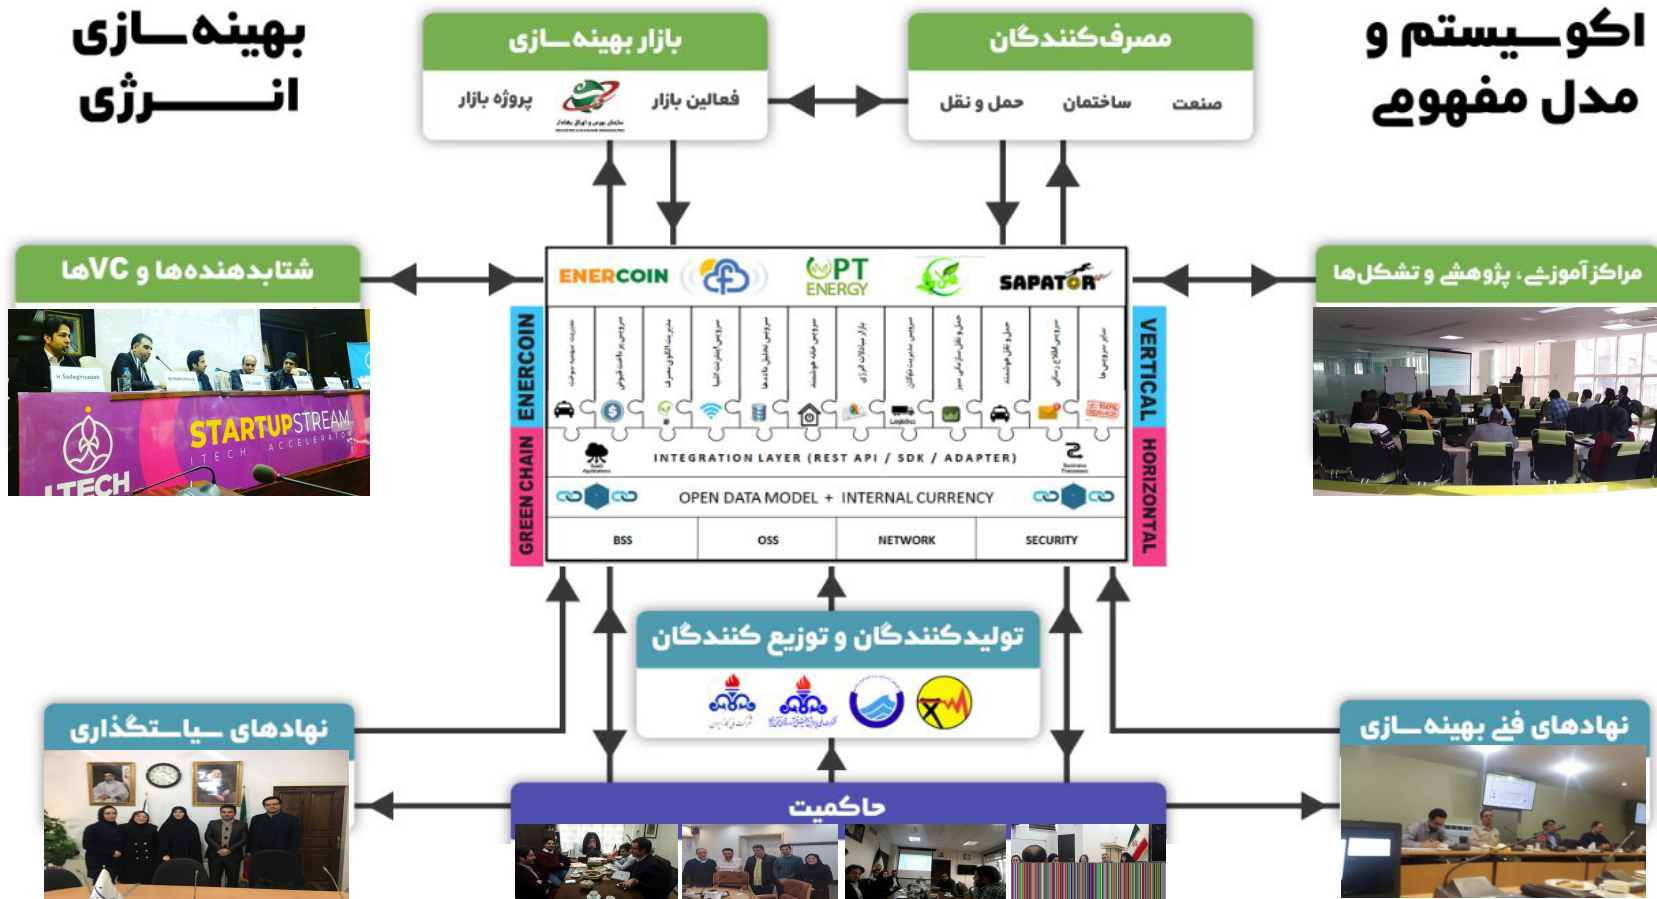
بهینه‌سازی انرژی

اکوسیستم و مدل مفهومی

بازار بهینه‌سازی

فعالین بازار
سازمان بورس و اوراق بهادار
پروژه بازار

مصرف‌کنندگان

صنعت
ساختمان
حمل و نقل

شتابدهنده‌ها و VCها

مراکز آموزشی، پژوهشی و تشکل‌ها

ENERCOIN
PT ENERGY
SAPATOR

ENERCOIN
GREEN CHAIN
VERTICAL
HORIZONTAL

INTEGRATION LAYER (REST API / SDK / ADAPTER)
OPEN DATA MODEL + INTERNAL CURRENCY

| BSS | OSS | NETWORK | SECURITY |
|---|---|---|---|

H. Sadeghzadeh
STARTUPSTREAM ACCELERATOR
ITECH

تولیدکنندگان و توزیع کنندگان

نهادهای سیاستگذاری

نهادهای فنی بهینه‌سازی

حاکمیت